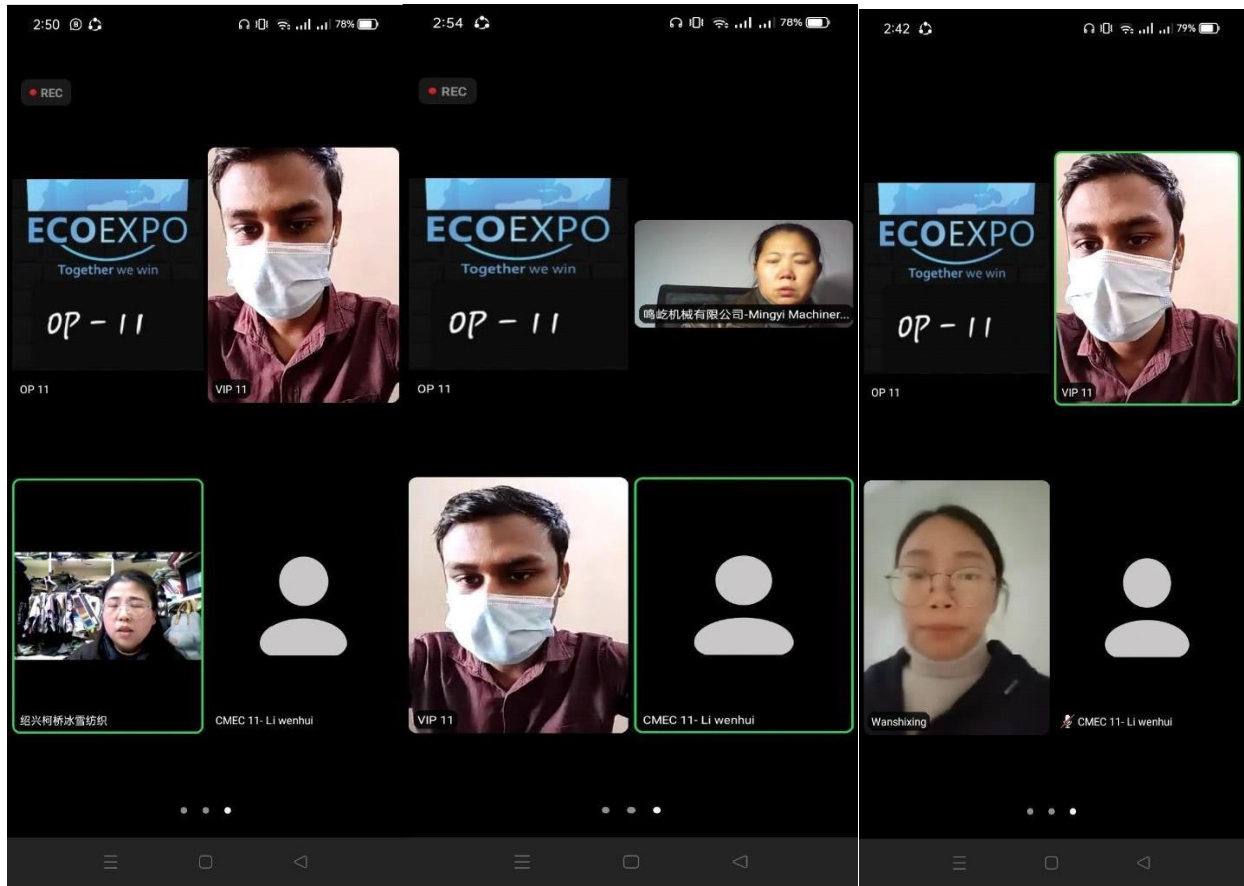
2:50

78%

REC

ECOEXPO
Together we win

OP - 11

OP 11

VIP 11

绍兴柯桥冰雪纺织

CMEC 11- Li wenhui

2:54

78%

REC

ECOEXPO
Together we win

OP - 11

OP 11

鸣屹机械有限公司-Mingyi Machiner...

VIP 11

CMEC 11- Li wenhui

2:42

79%

ECOEXPO
Together we win

OP - 11

OP 11

VIP 11

Wanshixing

CMEC 11- Li wenhui